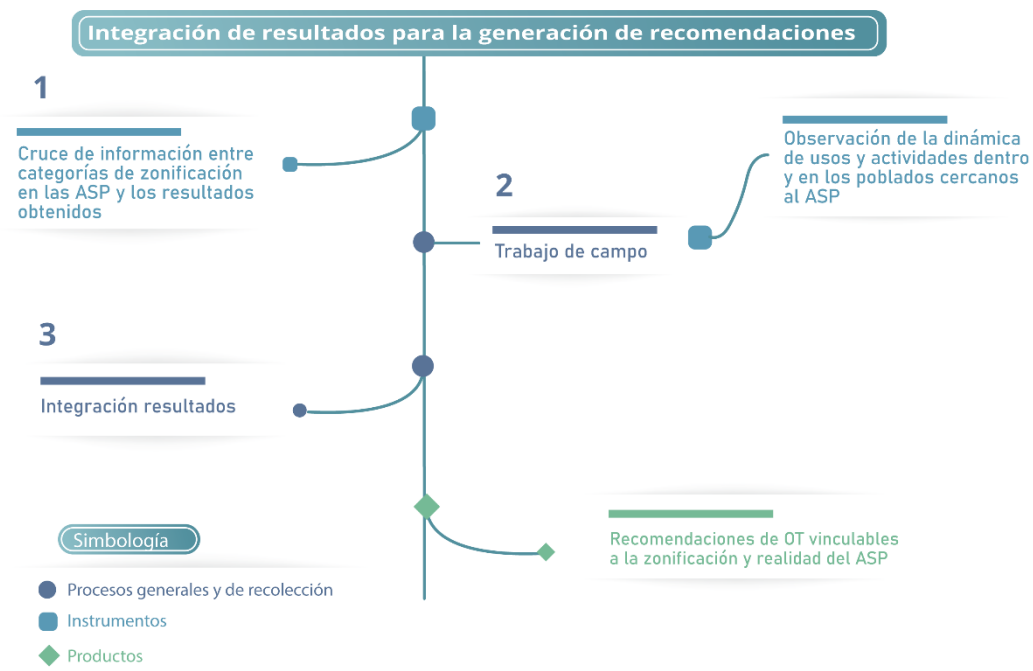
Integración de resultados para la generación de recomendaciones

1

Cruce de información entre categorías de zonificación en las ASP y los resultados obtenidos

Observación de la dinámica de usos y actividades dentro y en los poblados cercanos al ASP

2

Trabajo de campo

3

Integración resultados

Recomendaciones de OT vinculables a la zonificación y realidad del ASP

Simbología

Procesos generales y de recolección

Instrumentos

Productos